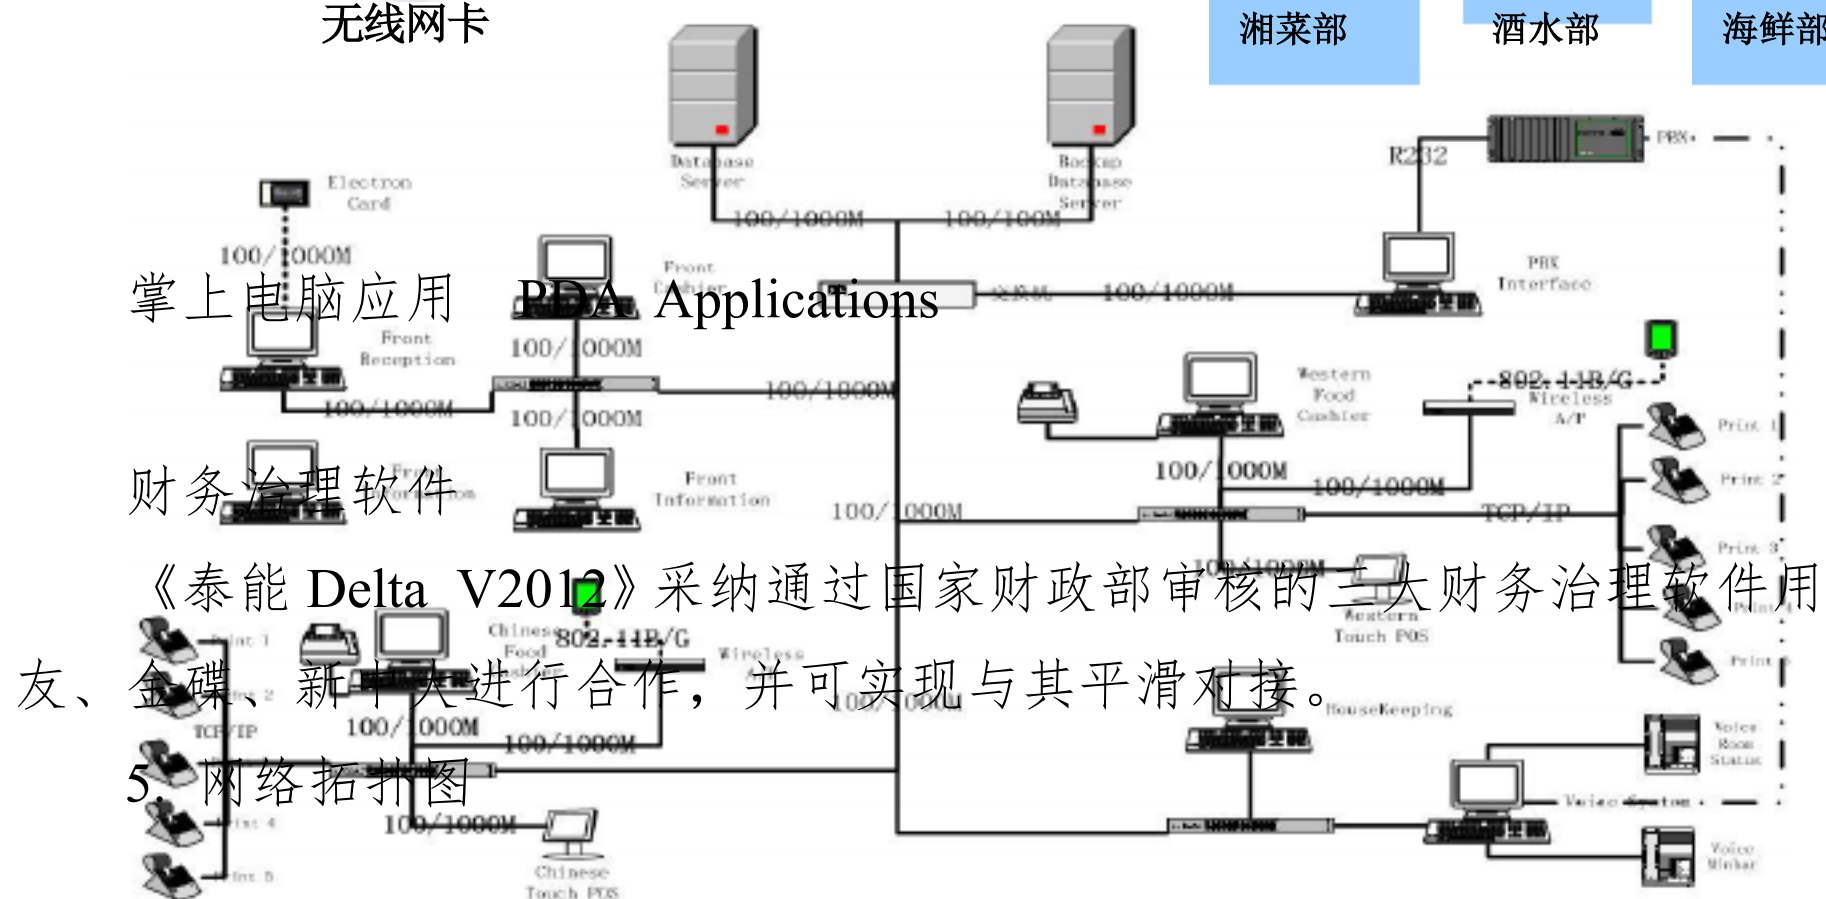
无线网卡

湘菜部

酒水部

海鲜部

Database Server

Backup Database Server

R232

PBX

Electron Card

100/1000M

100/1000M

100/100M

掌上电脑应用 PDA Applications

Front Cashier

交换机

100/1000M

PBX Interface

Front Reception

100/1000M

100/1000M

100/1000M

100/1000M

Western Food Cashier

802.11B/G

Wireless A/P

Print 1

Print 2

财务治理软件

Front Reception

Front Information

100/1000M

100/1000M

100/1000M

TCP/IP

Print 3

《泰能 Delta V2012》采纳通过国家财政部审核的三大财务治理软件用友、金碟、新中大进行合作，并可实现与其平滑对接。

100/1000M

Western Touch POS

Print 4

Print 1

Chinese Food Cashier

802.11B/G

Wireless

Print 5

Print 2

TCP/IP

100/1000M

100/1000M

100/1000M

HouseKeeping

Voice Room Status

5. 网络拓扑图

Voice System

100/1000M

Chinese Touch POS

Print 4

Print 5

Voice Minbar